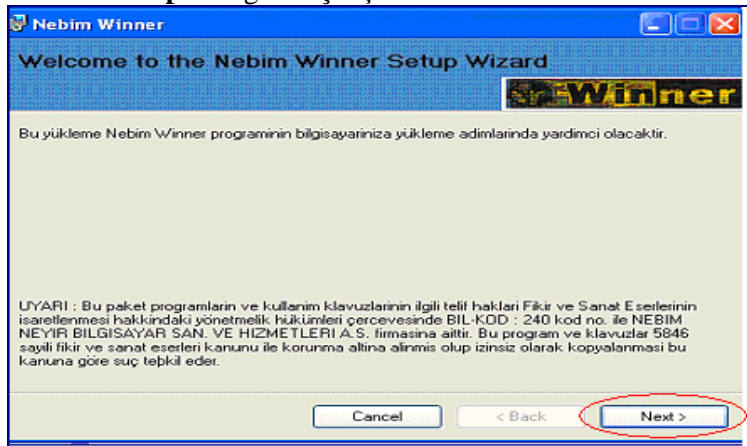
Nebim Winner

Welcome to the Nebim Winner Setup Wizard

Winner

Bu yükleme Nebim Winner programinin bilgisayariniza yükleme adimlarında yardimci olacaktir.

UYARI : Bu paket programlarin ve kullanim klavuzlarinin ilgili telif haklari Fikir ve Sanat Eserlerinin isaretlenmesi hakkindaki yönetmelik hükümleri çercevesinde BIL-KOD : 240 kod no. ile NEBIM NEYIR BILGISAYAR SAN. VE HIZMETLERI A.S. firmasina aittir. Bu program ve klavuzlar 5846 sayili fikir ve sanat eserleri kanunu ile korunma altina alinmis olup izinsiz olarak kopyalanmasi bu kanuna göre suç teþkil eder.

Cancel

< Back

Next >